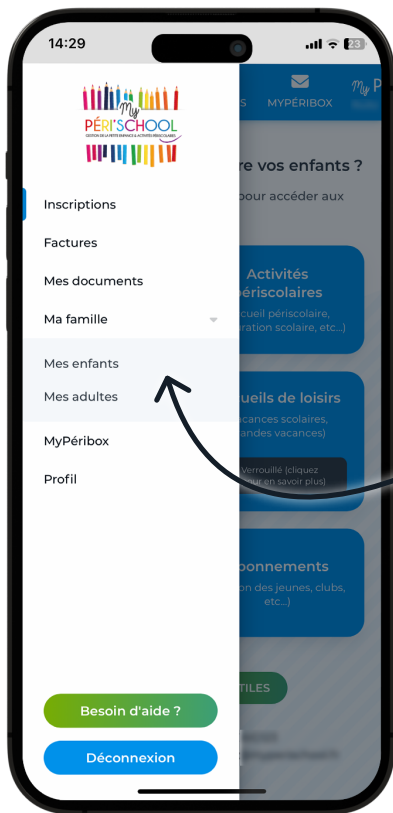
14:29

23

My PÉRI'SCHOOL
GESTION DE LA PETITE ENFANCE & ACTIVITÉS PÉRISCOLAIRES

Inscriptions

Factures

Mes documents

Ma famille

Mes enfants

Mes adultes

MyPéribox

Profil

Besoin d'aide ?

Déconnexion

S MYPÉRIBOX My P

re vos enfants ?

pour accéder aux

Activités périscolaires
ccueil périscolaire, ration scolaire, etc...)

ueils de loisirs
acances scolaires, andes vacances)

Verrouillé (cliquez ur en savoir plus)

bonnements
n des jeunes, clubs, etc...)

TILES